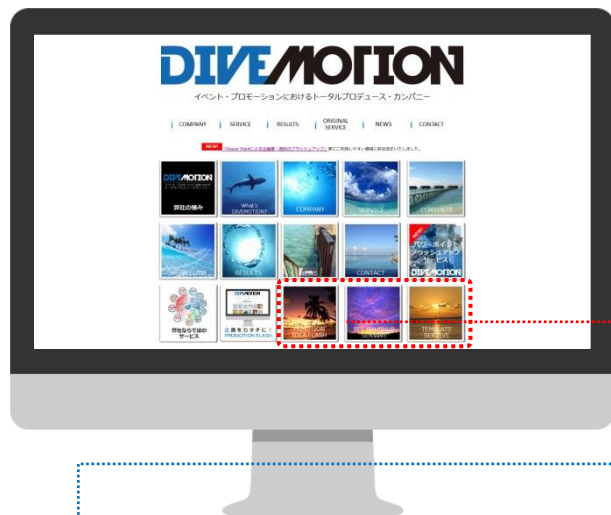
DIVEMOTION

イベント・プロモーションにおけるトータルプロデュース・カンパニー

COMPANY | SERVICE | RESULTS | ORIGINAL SERVICE | NEWS | CONTACT

NEW! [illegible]

DIVEMOTION
弊社の強み

What's DIVEMOTION?

COMPANY

SERVICE

CONTENTS

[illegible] FLOW

RESULTS

NEWS

CONTACT

パワーポイント ブラッシュアップ サービス
DIVEMOTION

弊社ならではの サービス

DIVEMOTION
企画をカタチに！
PROMOTION FLASH

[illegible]

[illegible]

TEMPLATE SERVICE